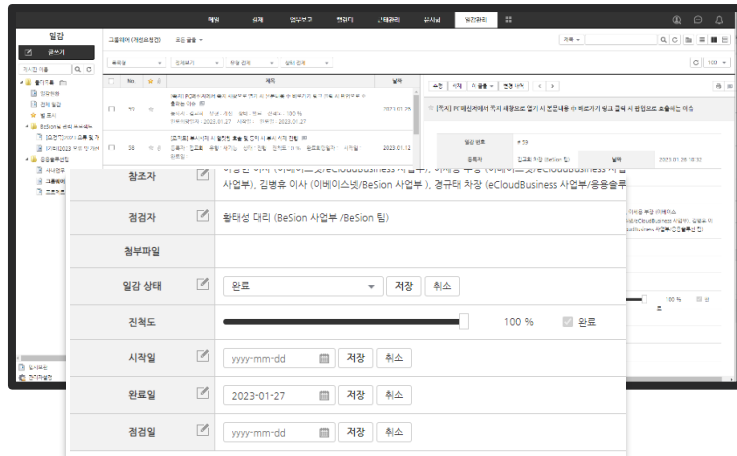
메일 결재 업무보고 게시판 근태관리 유사님 일감관리

일감

글쓰기

게시판 이름

즐겨찾기

그룹웨어(개발요청건) 모든 글쓰기

[즉시] PC메신저에서 쪽지 새창으로 열기 시 본문내용 中 바로가기 링크 클릭 시 팝업으로 호출되는 이슈

일감 번호 # 59

등록자

날짜 2023.01.26

2023.01.27

2023.01.12

참조자 사업부), 김병휴 이사 (이베이스넷/BeSion 사업부), 경규태 차장 (eCloudBusiness 사업부/응용솔루

점검자 황태성 대리 (BeSion 사업부 /BeSion 팀)

첨부파일

일감 상태 완료 저장 취소

진척도 100 % 완료

시작일 yyyy-mm-dd 저장 취소

완료일 2023-01-27 저장 취소

점검일 yyyy-mm-dd 저장 취소